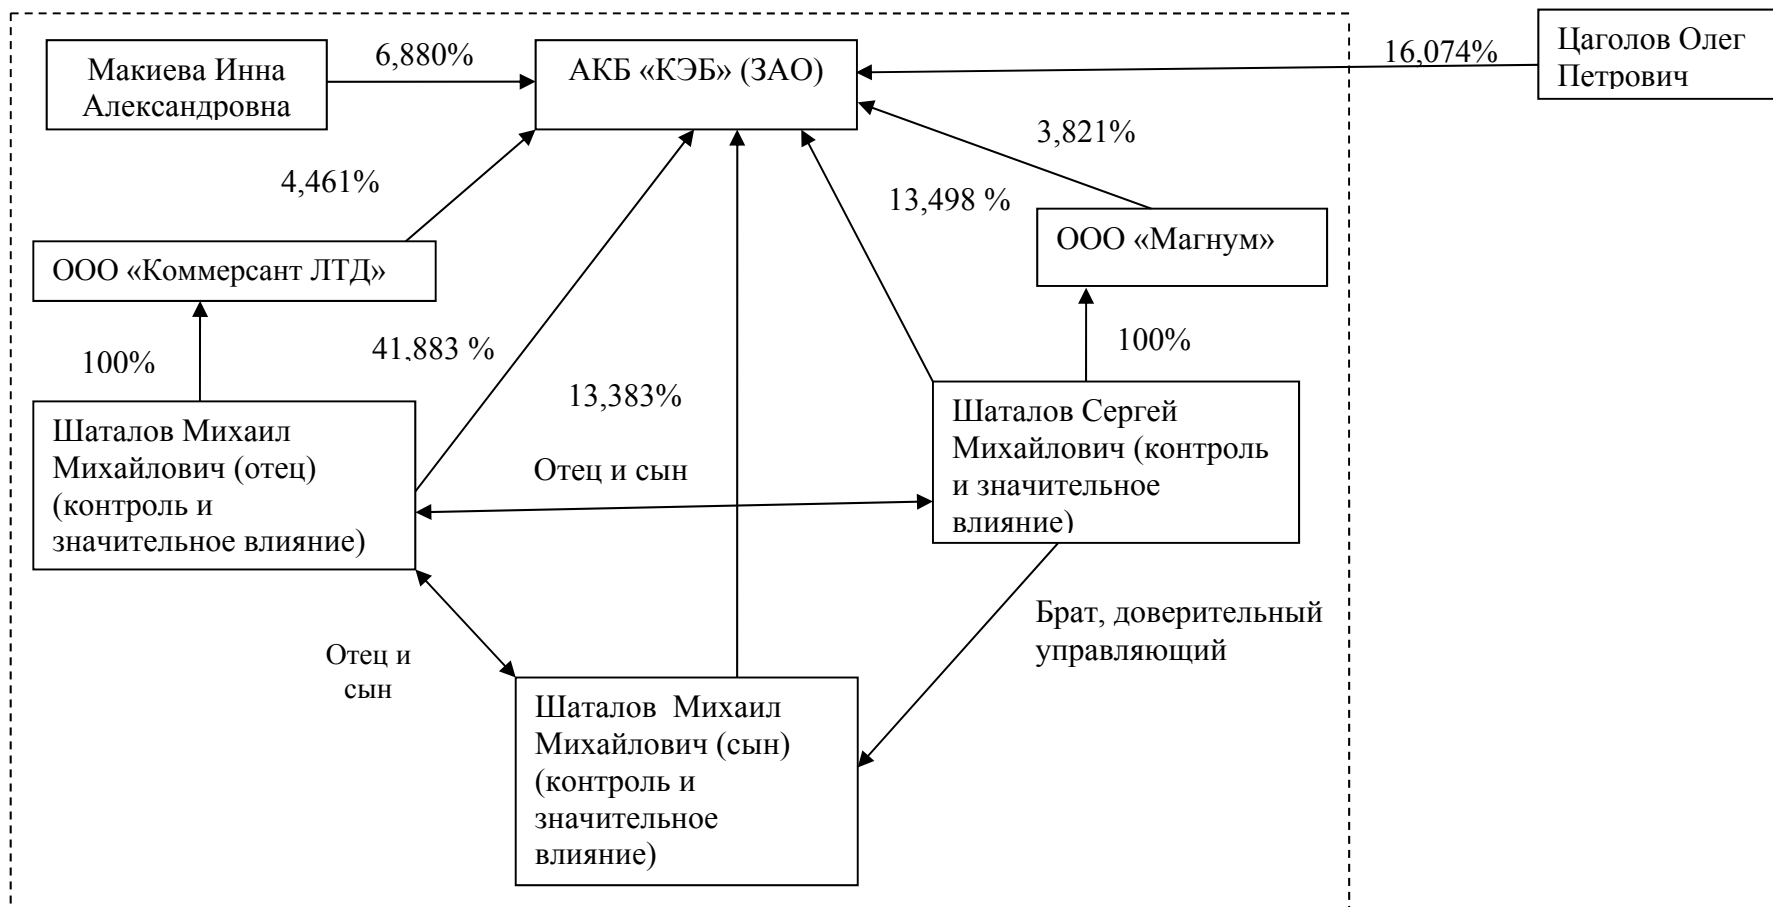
Макиева Инна Александровна

6,880%

АКБ «КЭБ» (ЗАО)

16,074%

Цаголов Олег Петрович

3,821%

4,461%

13,498 %

ООО «Магнум»

ООО «Коммерсант ЛТД»

100%

100%

41,883 %

13,383%

Шаталов Михаил Михайлович (отец) (контроль и значительное влияние)

Отец и сын

Шаталов Сергей Михайлович (контроль и значительное влияние)

Брат, доверительный управляющий

Отец и сын

Шаталов Михаил Михайлович (сын) (контроль и значительное влияние)